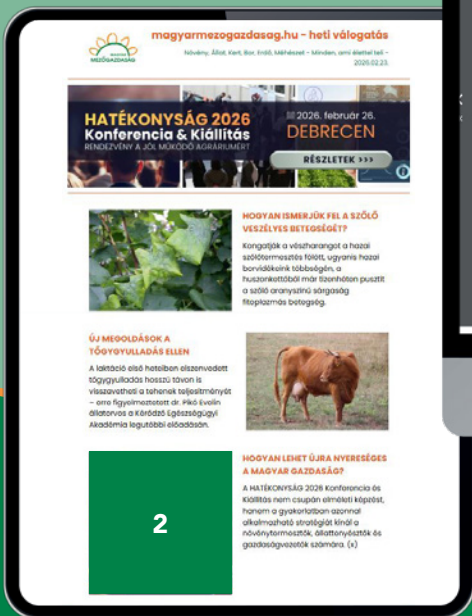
MAGYAR MEZŐGAZDASÁG

magyarmezogazdasag.hu - heti válogatás

Növény, Állat, Kert, Bor, Erdő, Méhészet – Minden, ami élettel teli – 2026.02.23.

HATÉKONYSÁG 2026 Konferencia & Kiállítás

RENDEZVÉNY A JÓL MŰKÖDŐ AGRÁRIUMÉRT

2026. február 26. DEBRECEN

RÉSZLETEK >>>

HOGYAN ISMERJÜK FEL A SZŐLŐ VESZÉLYES BETEGSÉGÉT?

Kongatják a vészharangot a hazai szőlőtermesztés fölött, ugyanis hazai borvidékeink többségén, a huszonkettőből már tizenhéten pusztít a szőlő aranysárga sárgaság fitoplazmás betegség.

ÚJ MEGOLDÁSOK A TŐGYGYULLADÁS ELLEN

A laktáció első heteiben elszenvedett tőgygyulladás hosszú távon is visszavetheti a tehenek teljesítményét – erre figyelmeztetett dr. Pikó Evelin állatorvos a Körödző Egészségügyi Akadémia legutóbbi előadásán.

2

HOGYAN LEHET ÚJRA NYERESÉGES A MAGYAR GAZDASÁG?

A HATÉKONYSÁG 2026 Konferencia és Kiállítás nem csupán elméleti képzést, hanem a gyakorlatban azonnal alkalmazható stratégiát kínál a növénytermesztők, állattenyésztők és gazdaságvezetők számára. (x)